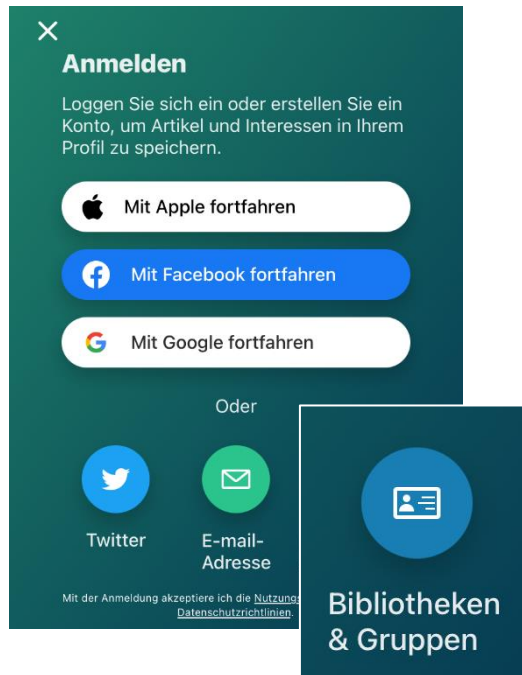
Anmelden

Loggen Sie sich ein oder erstellen Sie ein Konto, um Artikel und Interessen in Ihrem Profil zu speichern.

Mit Apple fortfahren

Mit Facebook fortfahren

Mit Google fortfahren

Oder

Twitter

E-mail-Adresse

Mit der Anmeldung akzeptiere ich die Nutzungs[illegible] Datenschutzrichtlinien.

Bibliotheken & Gruppen